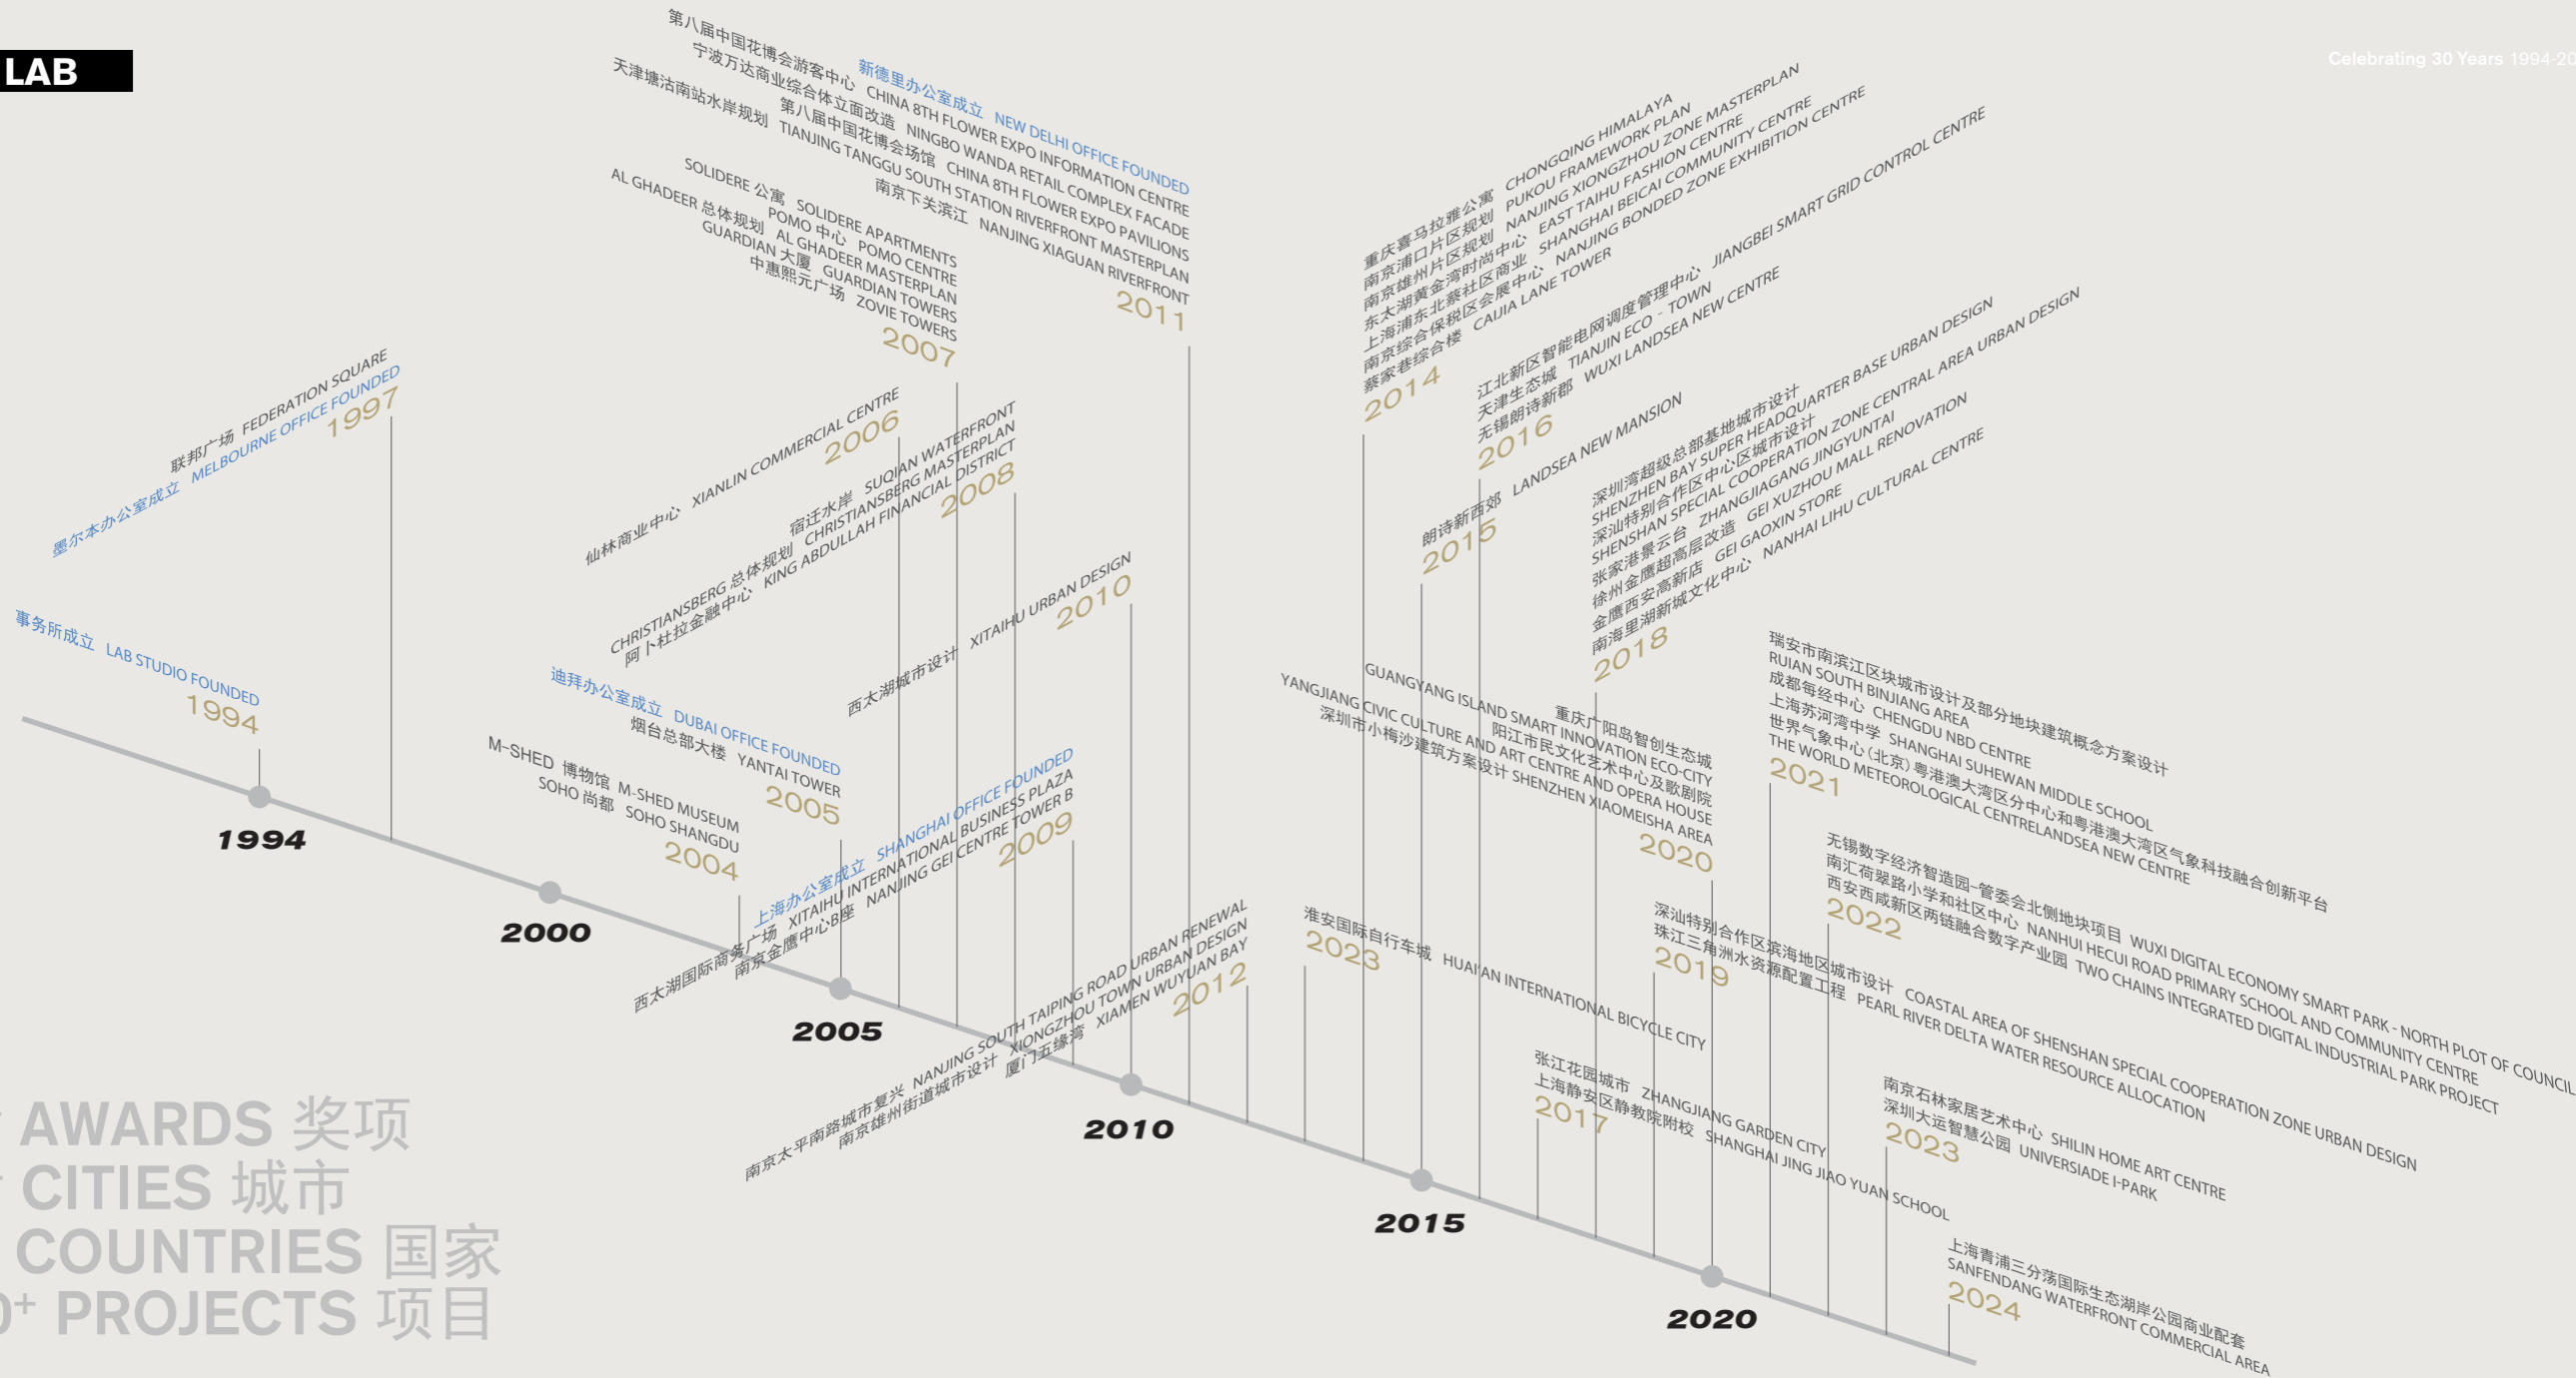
LAB

Celebrating 30 Years 1994-20

事务所成立 LAB STUDIO FOUNDED
1994

墨尔本办公室成立 MELBOURNE OFFICE FOUNDED
联邦广场 FEDERATION SQUARE
1997

M-SHED 博物馆 M-SHED MUSEUM
SOHO 尚都 SOHO SHANGDU
2004

迪拜办公室成立 DUBAI OFFICE FOUNDED
烟台总部大楼 YANTAI TOWER
2005

仙林商业中心 XIANLIN COMMERCIAL CENTRE
2006

SOLIDERE 公寓 SOLIDERE APARTMENTS
AL GHADEER 总体规划 AL GHADEER MASTERPLAN
POMO 中心 POMO CENTRE
GUARDIAN 大厦 GUARDIAN TOWERS
中惠熙元广场 ZOVIE TOWERS
2007

CHRISTIANSBERG 总体规划 CHRISTIANSBERG MASTERPLAN
宿迁水岸 SUQIAN WATERFRONT
阿卜杜拉金融中心 KING ABDULLAH FINANCIAL DISTRICT
2008

上海办公室成立 SHANGHAI OFFICE FOUNDED
西太湖国际商务广场 XITAIHU INTERNATIONAL BUSINESS PLAZA
南京金鹰中心B座 NANJING GEI CENTRE TOWER B
2009

西太湖城市设计 XITAIHU URBAN DESIGN
2010

第八届中国花博会游客中心 CHINA 8TH FLOWER EXPO INFORMATION CENTRE
新德里办公室成立 NEW DELHI OFFICE FOUNDED
宁波万达商业综合体立面改造 NINGBO WANDA RETAIL COMPLEX FACADE
第八届中国花博会场馆 CHINA 8TH FLOWER EXPO PAVILIONS
天津塘沽南站水岸规划 TIANJING TANGGU SOUTH STATION RIVERFRONT MASTERPLAN
南京下关滨江 NANJING XIAGUAN RIVERFRONT
2011

南京太平南路城市复兴 NANJING SOUTH TAIPING ROAD URBAN RENEWAL
南京雄州街道城市设计 XIONGZHOU TOWN URBAN DESIGN
厦门五缘湾 XIAMEN WUYUAN BAY
2012

淮安国际自行车城 HUAI'AN INTERNATIONAL BICYCLE CITY
2013

重庆喜马拉雅公寓 CHONGQING HIMALAYA
南京浦口片区规划 PUKOU FRAMEWORK PLAN
南京雄州片区规划 NANJING XIONGZHOU ZONE MASTERPLAN
东太湖黄金湾时尚中心 EAST TAIHU FASHION CENTRE
上海浦东北蔡社区商业 SHANGHAI BEICAI COMMUNITY CENTRE
南京综合保税区会展中心 NANJING BONDED ZONE EXHIBITION CENTRE
蔡家巷综合楼 CAIJIA LANE TOWER
2014

朗诗新西郊 LANDSEA NEW MANSION
2015

江北新区智能电网调度管理中心 JIANGBEI SMART GRID CONTROL CENTRE
天津生态城 TIANJIN ECO - TOWN
无锡朗诗新郡 WUXI LANDSEA NEW CENTRE
2016

张江花园城市 ZHANGJIANG GARDEN CITY
上海静安区静教院附校 SHANGHAI JING JIAO YUAN SCHOOL
2017

深圳湾超级总部基地城市设计 SHENZHEN BAY SUPER HEADQUARTER BASE URBAN DESIGN
深汕特别合作区中心区城市设计 SHENSHAN SPECIAL COOPERATION ZONE CENTRAL AREA URBAN DESIGN
张家港景云台 ZHANGJIAGANG JINGYUNTAI
徐州金鹰超高层改造 GEI XUZHOU MALL RENOVATION
金鹰西安高新店 GEI GAOXIN STORE
南海里湖新城文化中心 NANHAI LIHU CULTURAL CENTRE
2018

深汕特别合作区滨海地区城市设计 COASTAL AREA OF SHENSHAN SPECIAL COOPERATION ZONE URBAN DESIGN
珠江三角洲水资源配置工程 PEARL RIVER DELTA WATER RESOURCE ALLOCATION
2019

GUANGYANG ISLAND SMART INNOVATION ECO-CITY 重庆广阳岛智创生态城
YANGJIANG CIVIC CULTURE AND ART CENTRE AND OPERA HOUSE 阳江市民文化艺术中心及歌剧院
深圳市小梅沙建筑方案设计 SHENZHEN XIAOMEISHA AREA
2020

瑞安市南滨江区块城市设计及部分地块建筑概念方案设计 RUIAN SOUTH BINJIANG AREA
成都每经中心 CHENGDU NBD CENTRE
上海苏河湾中学 SHANGHAI SUHEWAN MIDDLE SCHOOL
世界气象中心(北京)粤港澳大湾区分中心和粤港澳大湾区气象科技融合创新平台 THE WORLD METEOROLOGICAL CENTRELANDSEA NEW CENTRE
2021

无锡数字经济智造园-管委会北侧地块项目 WUXI DIGITAL ECONOMY SMART PARK - NORTH PLOT OF COUNCIL
南汇荷翠路小学和社区中心 NANHUI HECUI ROAD PRIMARY SCHOOL AND COMMUNITY CENTRE
西安西咸新区两链融合数字产业园 TWO CHAINS INTEGRATED DIGITAL INDUSTRIAL PARK PROJECT
2022

南京石林家居艺术中心 SHILIN HOME ART CENTRE
深圳大运智慧公园 UNIVERSIADE I-PARK
2023

上海青浦三分荡国际生态湖岸公园商业配套 SANFENDANG WATERFRONT COMMERCIAL AREA
2024

1994
2000
2005
2010
2015
2020

AWARDS 奖项
CITIES 城市
COUNTRIES 国家
0+ PROJECTS 项目